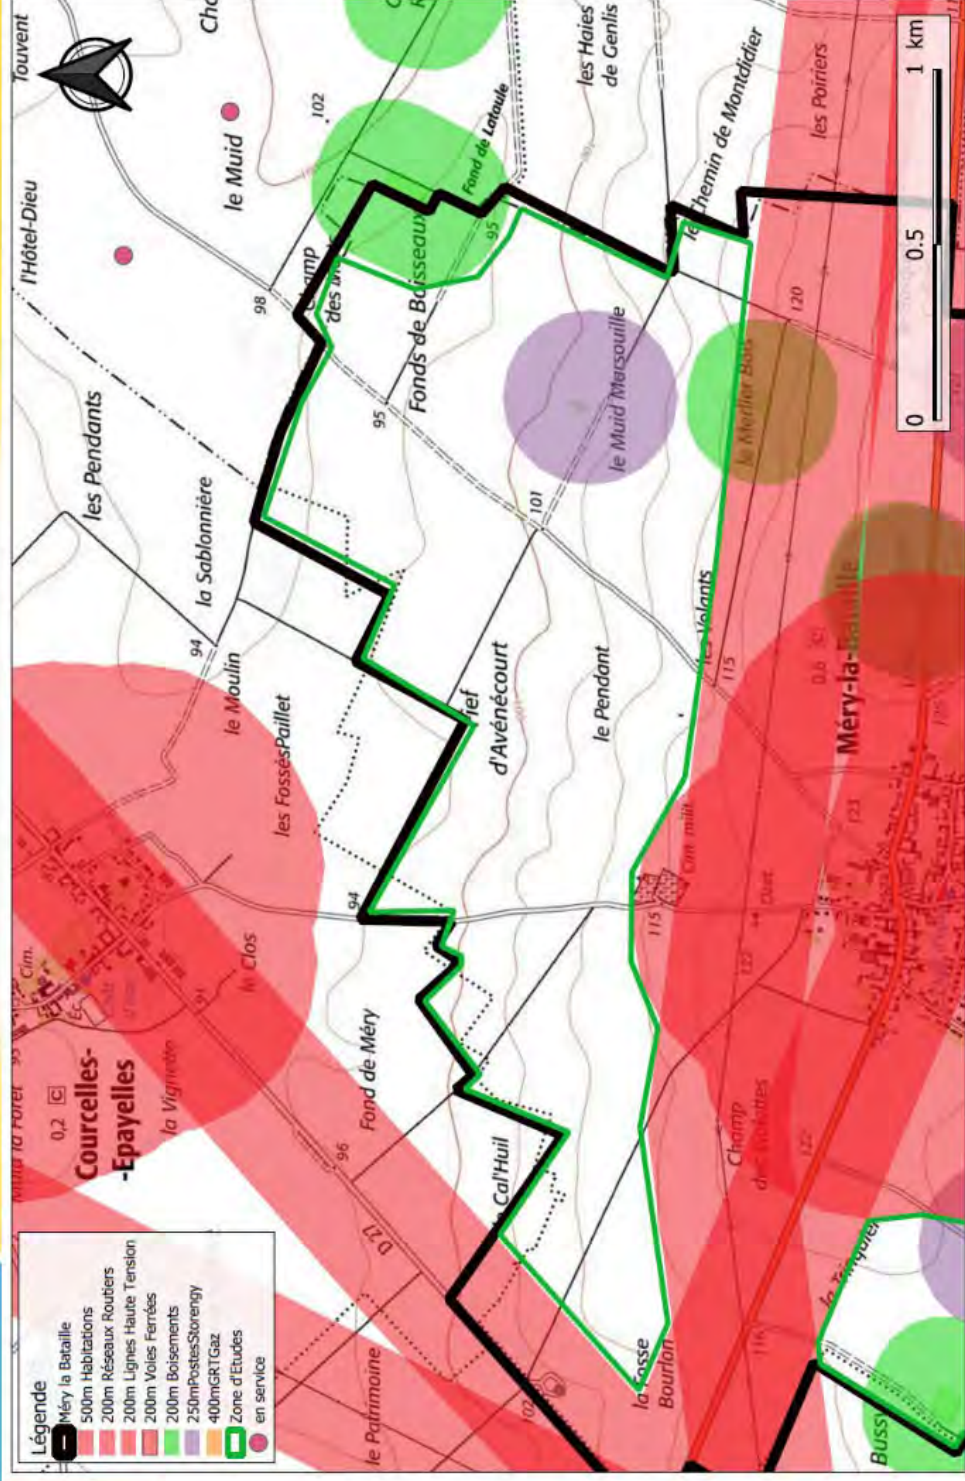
Légende
Méry la Bataille
500m Habitations
200m Réseaux Routiers
200m Lignes Haute Tension
200m Voies Ferrées
200m Boisements
250mPostesStorengy
400mGRTGaz
Zone d'Etudes
en service

Touvent
l'Hôtel-Dieu
le Muid
102
Fond de Lataule
les Haies de Genlis
le Chemin de Montdidier
les Poiriers
0
0.5
1 km
Champ des
Fonds de Boisseaux
95
98
95
120
les Pendants
la Sablonnière
le Muid Marsouille
le Merlier Bois
101
94
le Moulin
Fief d'Avénécourt
le Pendant
les Volants
115
Méry-la-Bataille
les Fossés Paillet
94
Cim.
Courcelles-Epayelles
0,2
la Vignette
le Clos
Fond de Méry
96
115
Champ des Soldats
Cal'Huil
D 27
le Patrimoine
102
la Fosse Bourlon
la Tirquoie
Buss